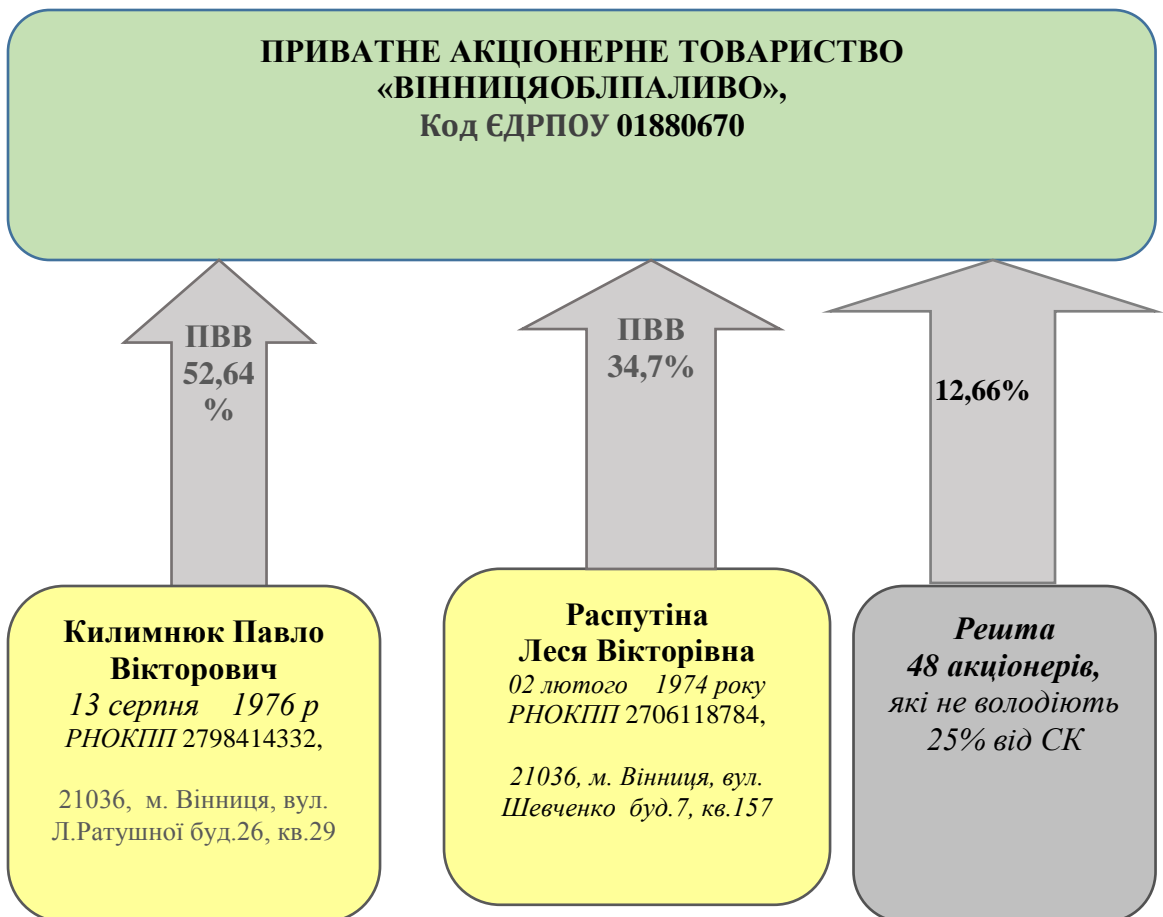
ПРИВАТНЕ АКЦІОНЕРНЕ ТОВАРИСТВО «ВІННИЦЯОБЛПАЛИВО», Код ЄДРПОУ 01880670

ПВВ 52,64 %

ПВВ 34,7%

12,66%

Килимнюк Павло Вікторович
13 серпня 1976 р
РНОКПП 2798414332,

21036, м. Вінниця, вул. Л.Ратушної буд.26, кв.29

Распутіна Леся Вікторівна
02 лютого 1974 року
РНОКПП 2706118784,

21036, м. Вінниця, вул. Шевченко буд.7, кв.157

Решта
48 акціонерів,
які не володіють 25% від СК